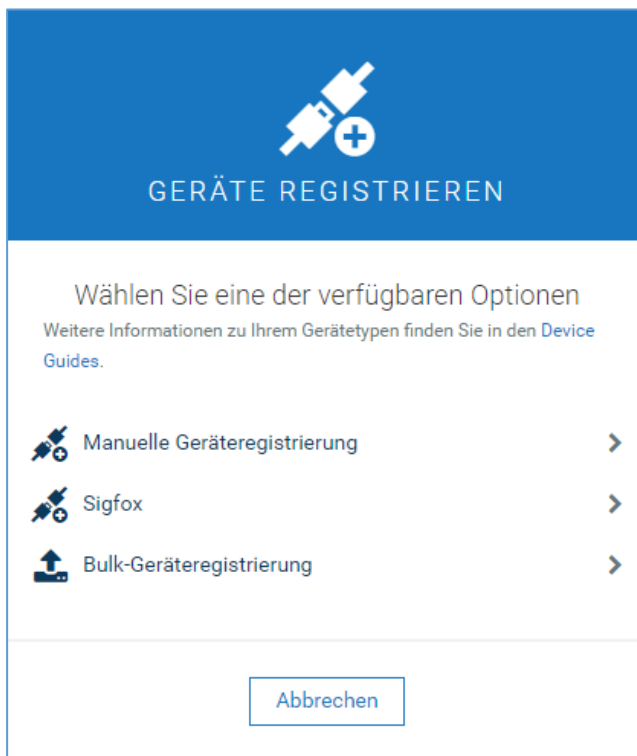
GERÄTE REGISTRIEREN

Wählen Sie eine der verfügbaren Optionen

Weitere Informationen zu Ihrem Gerätetypen finden Sie in den Device Guides.

Manuelle Geräteregistrierung

Sigfox

Bulk-Geräteregistrierung

Abbrechen